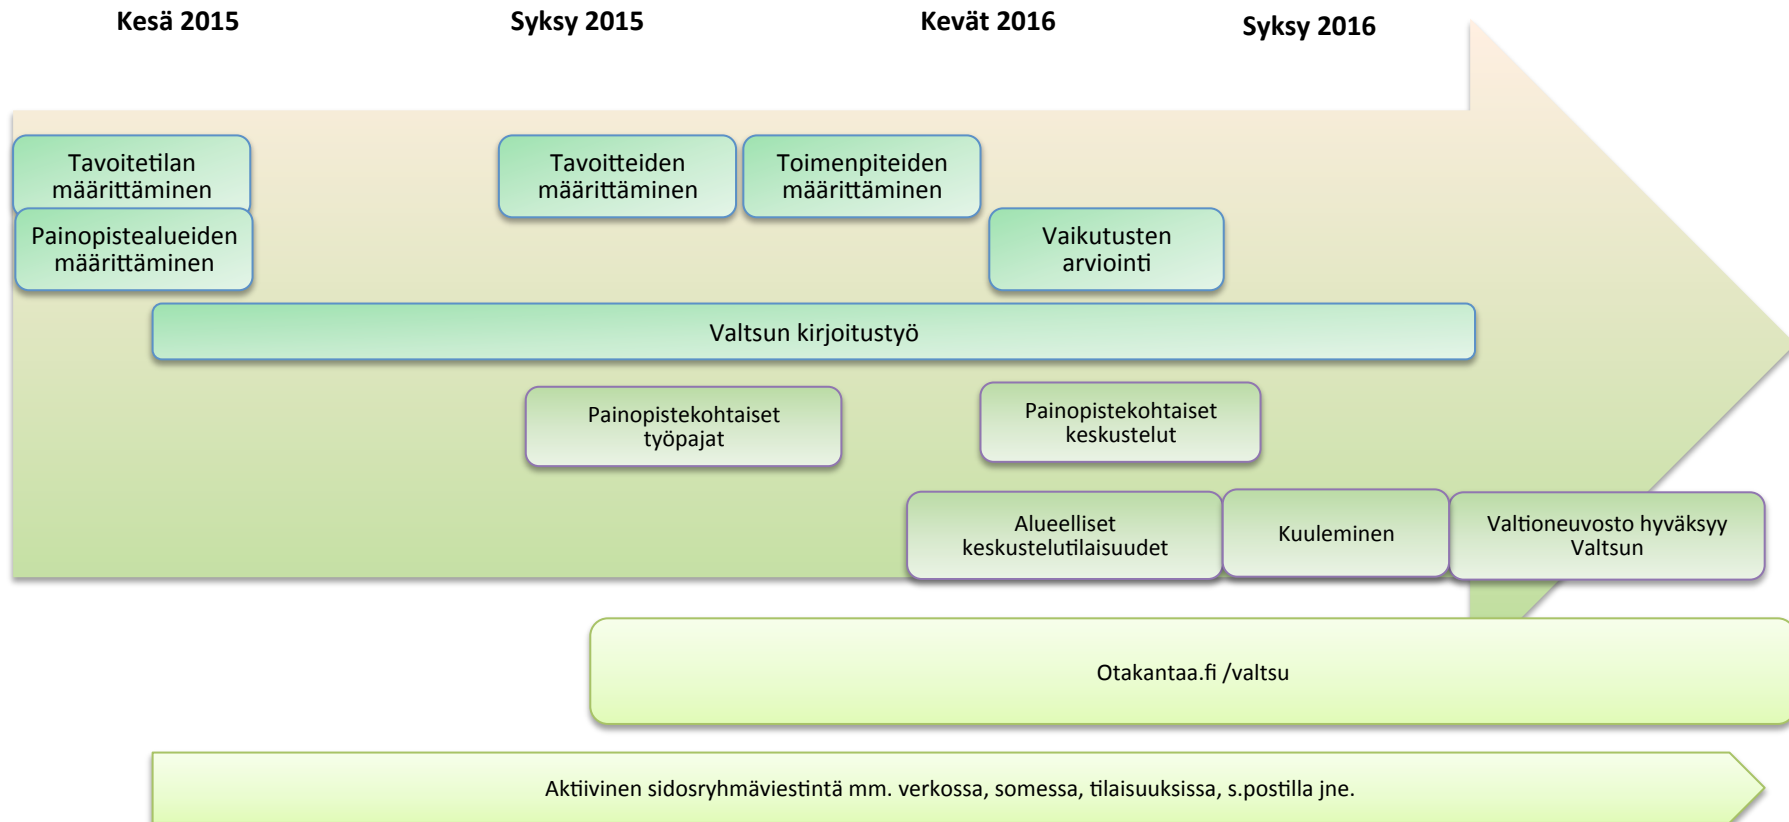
Kesä 2015

Syksy 2015

Kevät 2016

Syksy 2016

Tavoitetilan määrittäminen

Painopistealueiden määrittäminen

Tavoitteiden määrittäminen

Toimenpiteiden määrittäminen

Vaikutusten arviointi

Valtsun kirjoitustyö

Painopistekohtaiset työpajat

Painopistekohtaiset keskustelut

Alueelliset keskustelutilaisuudet

Kuuleminen

Valtioneuvosto hyväksyy Valtsun

Otakantaa.fi /valtsu

Aktiivinen sidosryhmäviestintä mm. verkossa, somessa, tilaisuuksissa, s.postilla jne.